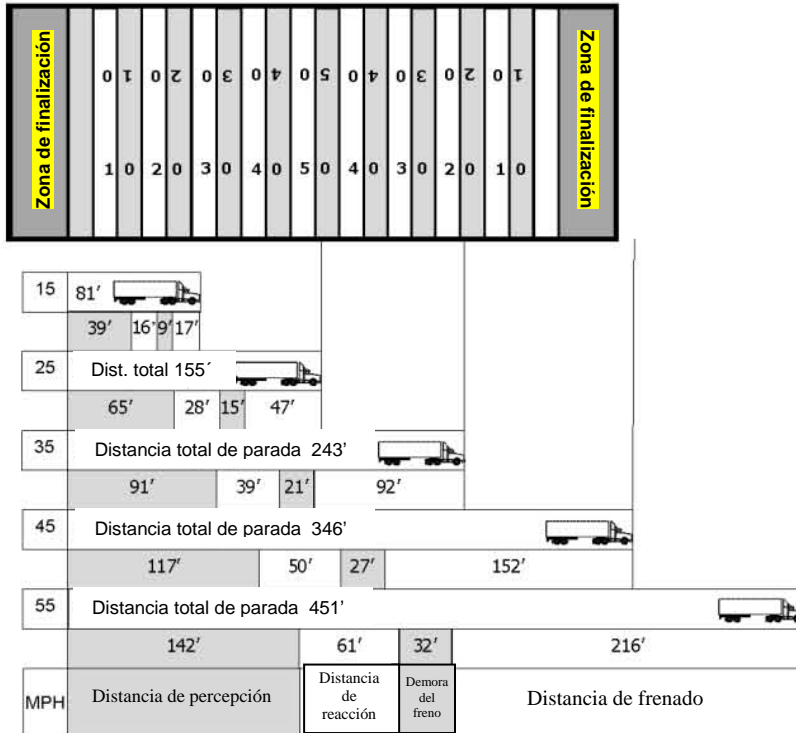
Zona de finalización

0 1 | 0 2 | 0 3 | 0 4 | 0 5 | 0 4 | 0 3 | 0 2 | 0 1

1 0 | 2 0 | 3 0 | 4 0 | 5 0 | 4 0 | 3 0 | 2 0 | 1 0

Zona de finalización

15 81′
39′ 16′ 9′ 17′

25 Dist. total 155′
65′ 28′ 15′ 47′

35 Distancia total de parada 243′
91′ 39′ 21′ 92′

45 Distancia total de parada 346′
117′ 50′ 27′ 152′

55 Distancia total de parada 451′
142′ 61′ 32′ 216′

MPH Distancia de percepción | Distancia de reacción | Demora del freno | Distancia de frenado